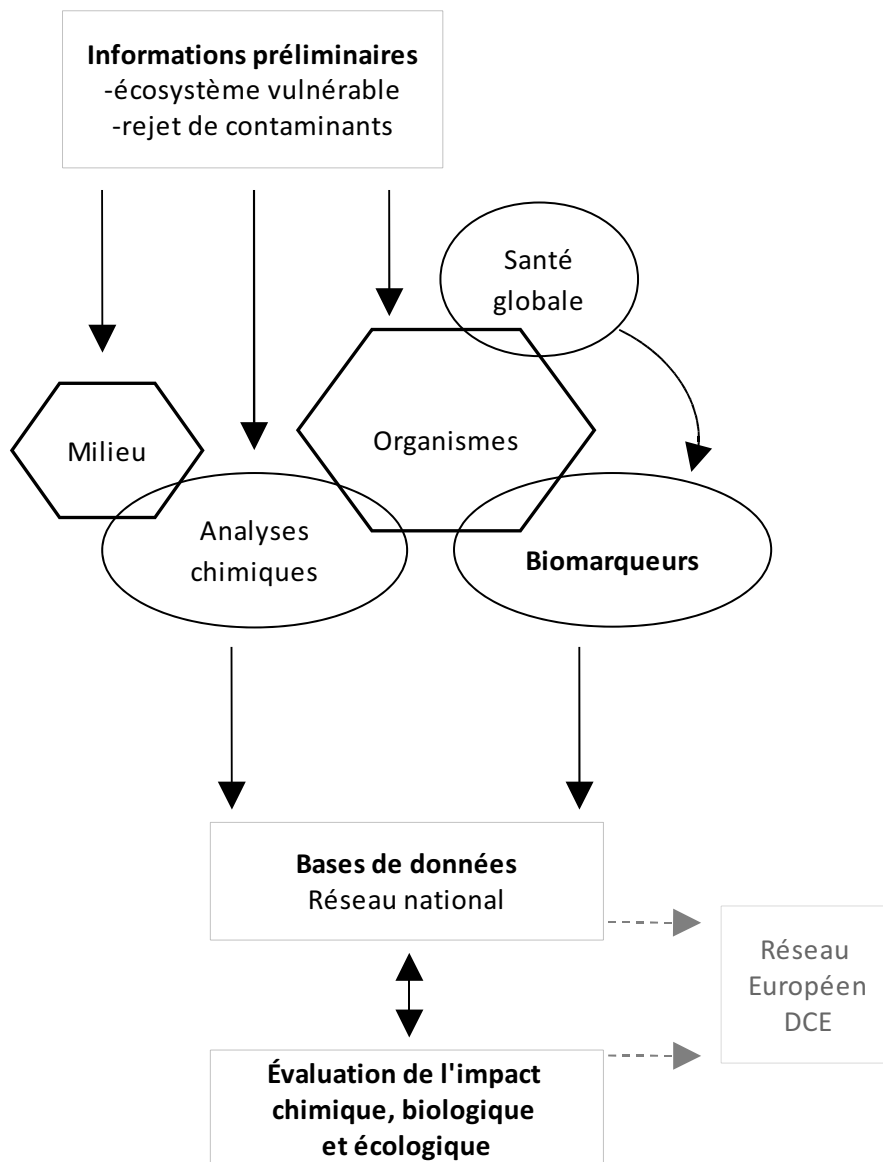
**Informations préliminaires**
-écosystème vulnérable
-rejet de contaminants

Santé globale

Milieu

Organismes

Analyses chimiques

**Biomarqueurs**

**Bases de données**
Réseau national

Réseau Européen DCE

**Évaluation de l'impact chimique, biologique et écologique**